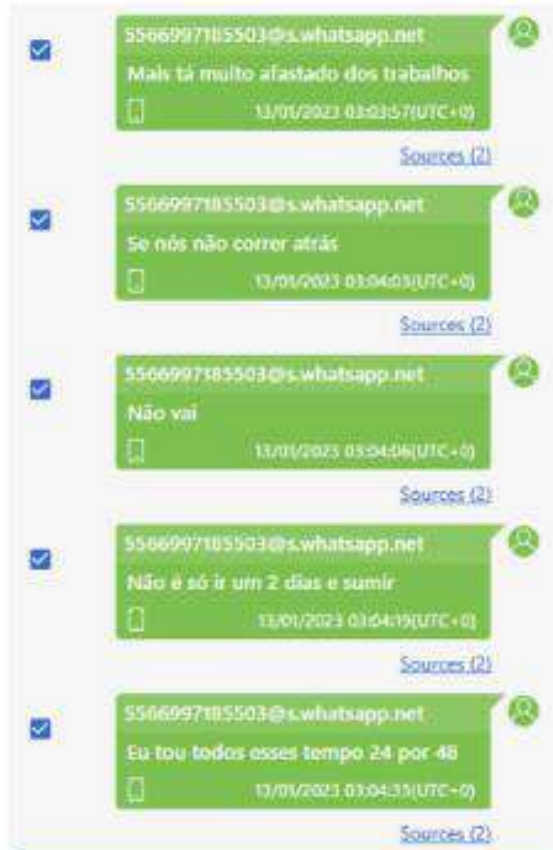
556699718​5503@s.whatsapp.net
Mais tá muito afastado dos trabalhos
13/01/2023 03:03:57(UTC+0)
Sources (2)

556699718​5503@s.whatsapp.net
Se nós não correr atrás
13/01/2023 03:04:03(UTC+0)
Sources (2)

556699718​5503@s.whatsapp.net
Não vai
13/01/2023 03:04:06(UTC+0)
Sources (2)

556699718​5503@s.whatsapp.net
Não é só ir um 2 dias e sumir
13/01/2023 03:04:19(UTC+0)
Sources (2)

556699718​5503@s.whatsapp.net
Eu tou todos esses tempo 24 por 48
13/01/2023 03:04:35(UTC+0)
Sources (2)